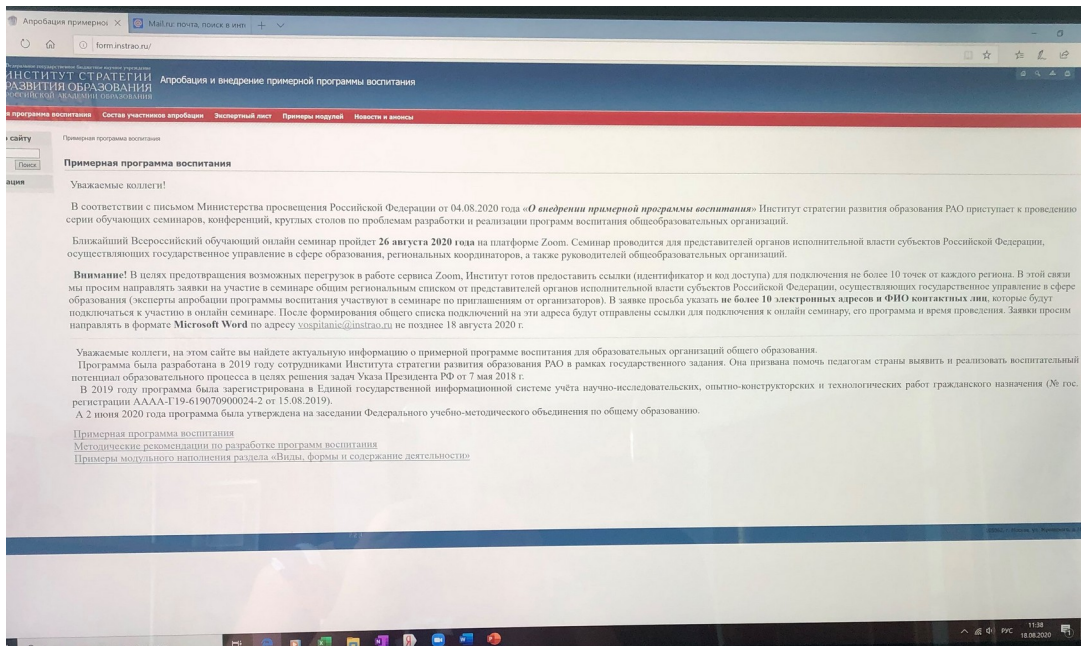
Апробация примерно ✕ Mail.ru: почта, поиск в инт ✕ +

form.instrao.ru/

ИНСТИТУТ СТРАТЕГИИ РАЗВИТИЯ ОБРАЗОВАНИЯ РОССИЙСКОЙ АКАДЕМИИ ОБРАЗОВАНИЯ

Апробация и внедрение примерной программы воспитания

я программа воспитания Состав участников апробации Экспертный лист Примеры модулей Новости и анонсы

о сайту

Поиск

ация

Примерная программа воспитания

Примерная программа воспитания

Уважаемые коллеги!

В соответствии с письмом Министерства просвещения Российской Федерации от 04.08.2020 года «О внедрении примерной программы воспитания» Институт стратегии развития образования РАО приступает к проведению серии обучающих семинаров, конференций, круглых столов по проблемам разработки и реализации программ воспитания общеобразовательных организаций.

Ближайший Всероссийский обучающий онлайн семинар пройдет 26 августа 2020 года на платформе Zoom. Семинар проводится для представителей органов исполнительной власти субъектов Российской Федерации, осуществляющих государственное управление в сфере образования, региональных координаторов, а также руководителей общеобразовательных организаций.

Внимание! В целях предотвращения возможных перегрузок в работе сервиса Zoom, Институт готов предоставить ссылки (идентификатор и код доступа) для подключения не более 10 точек от каждого региона. В этой связи мы просим направлять заявки на участие в семинаре общим региональным списком от представителей органов исполнительной власти субъектов Российской Федерации, осуществляющих государственное управление в сфере образования (эксперты апробации программы воспитания участвуют в семинаре по приглашениям от организаторов). В заявке просьба указать не более 10 электронных адресов и ФИО контактных лиц, которые будут подключаться к участию в онлайн семинаре. После формирования общего списка подключений на эти адреса будут отправлены ссылки для подключения к онлайн семинару, его программа и время проведения. Заявки просим направлять в формате Microsoft Word по адресу vospitanie@instrao.ru не позднее 18 августа 2020 г.

Уважаемые коллеги, на этом сайте вы найдете актуальную информацию о примерной программе воспитания для образовательных организаций общего образования.
Программа была разработана в 2019 году сотрудниками Института стратегии развития образования РАО в рамках государственного задания. Она призвана помочь педагогам страны выявить и реализовать воспитательный потенциал образовательного процесса в целях решения задач Указа Президента РФ от 7 мая 2018 г.
В 2019 году программа была зарегистрирована в Единой государственной информационной системе учёта научно-исследовательских, опытно-конструкторских и технологических работ гражданского назначения (№ гос. регистрации АААА-Г19-619070900024-2 от 15.08.2019).
А 2 июня 2020 года программа была утверждена на заседании Федерального учебно-методического объединения по общему образованию.

Примерная программа воспитания
Методические рекомендации по разработке программ воспитания
Примеры модульного наполнения раздела «Виды, формы и содержание деятельности»

РУС 11:38 18.08.2020